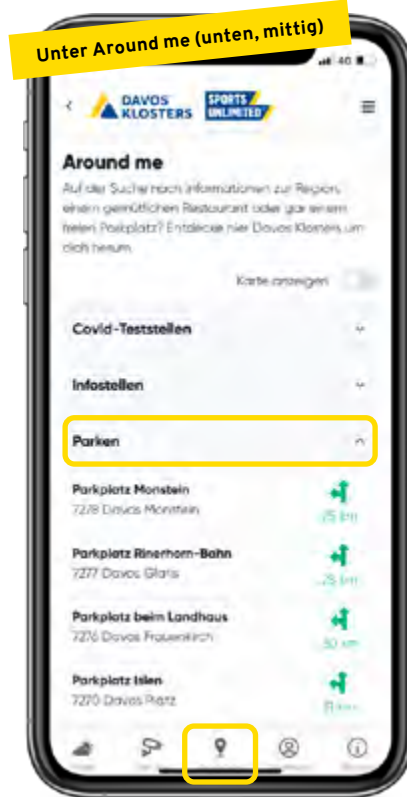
Unter Around me (unten, mittig)

40

DAVOS KLOSTERS

SPORTS UNLIMITED

Around me

Auf der Suche nach Informationen zur Region, einem gemütlichen Restaurant oder gar einem freien Parkplatz? Entdecke hier Davos Klosters um dich herum.

Karte anzeigen

Covid-Teststellen

Infostellen

Parken

Parkplatz Monstein
7278 Davos Monstein
25 km

Parkplatz Rinerhorn-Bahn
7277 Davos Glaris
25 km

Parkplatz beim Landhaus
7276 Davos Frauenkirch
30 km

Parkplatz Islen
7270 Davos Platz
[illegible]